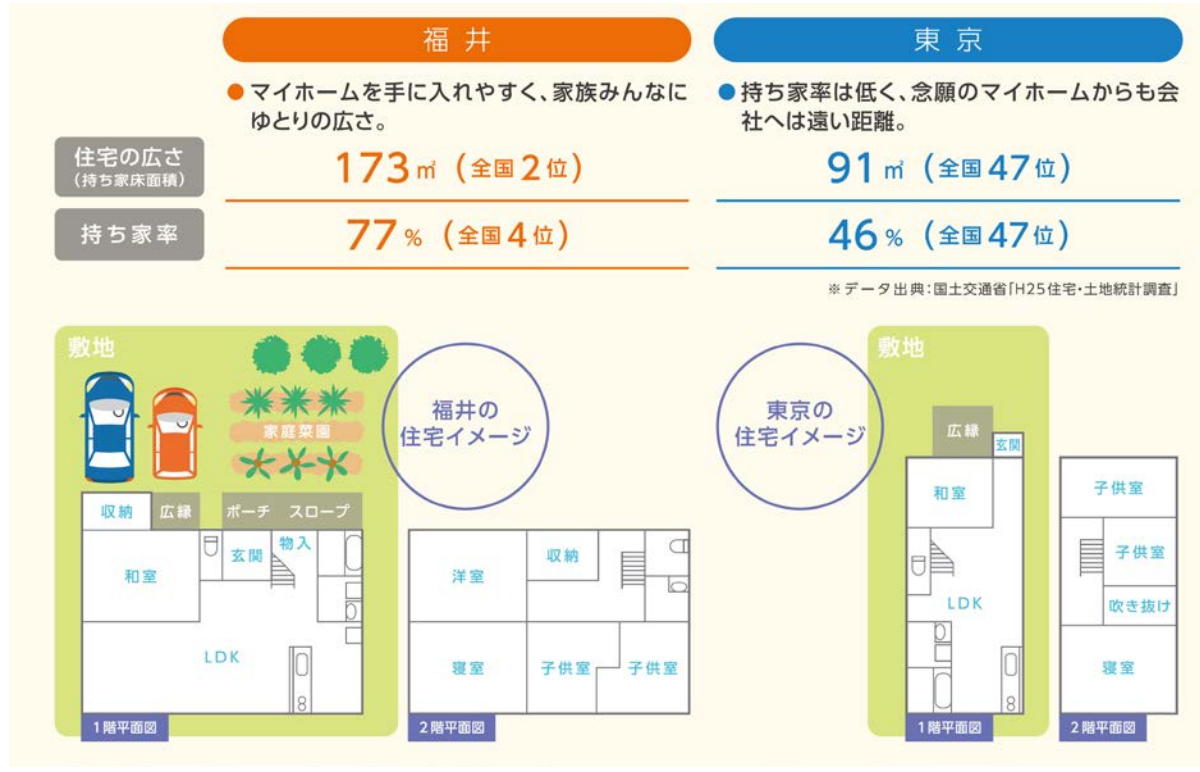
| | 福井 | 東京 |
|---|---|---|
| | ● マイホームを手に入れやすく、家族みんなにゆとりの広さ。 | ● 持ち家率は低く、念願のマイホームからも会社へは遠い距離。 |
| 住宅の広さ (持ち家床面積) | 173㎡ (全国2位) | 91㎡ (全国47位) |
| 持ち家率 | 77% (全国4位) | 46% (全国47位) |

※データ出典:国土交通省「H25住宅・土地統計調査」

敷地

家庭菜園

収納 広縁 ポーチ スロープ

和室 玄関 物入

LDK

1階平面図

福井の住宅イメージ

洋室 収納

寝室 子供室 子供室

2階平面図

東京の住宅イメージ

敷地

広縁 玄関

和室

LDK

1階平面図

子供室

子供室

吹き抜け

寝室

2階平面図